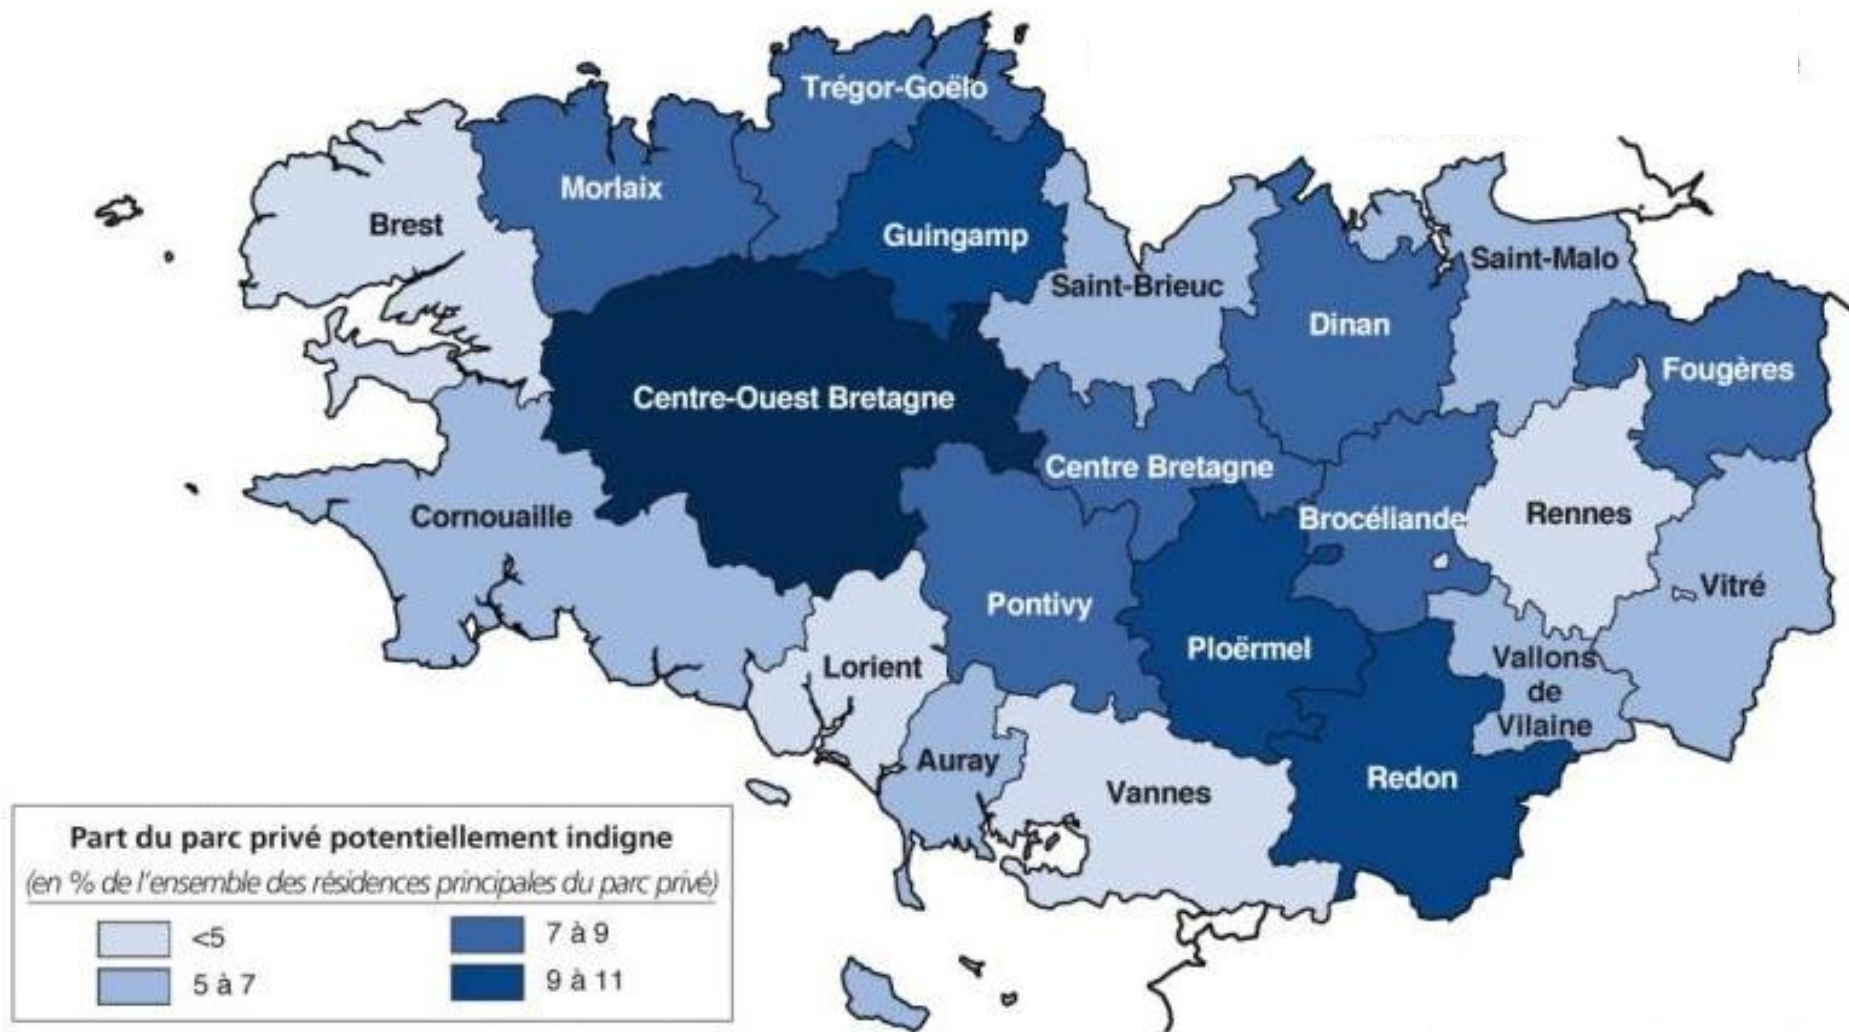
Trégor-Goëlo
Morlaix
Brest
Guingamp
Saint-Brieuc
Saint-Malo
Dinan
Centre-Ouest Bretagne
Fougères
Centre Bretagne
Cornouaille
Brocéliande
Rennes
Pontivy
Vitré
Ploërmel
Lorient
Vallons de Vilaine
Auray
Vannes
Redon

Part du parc privé potentiellement indigne
(en % de l'ensemble des résidences principales du parc privé)

<5
5 à 7
7 à 9
9 à 11